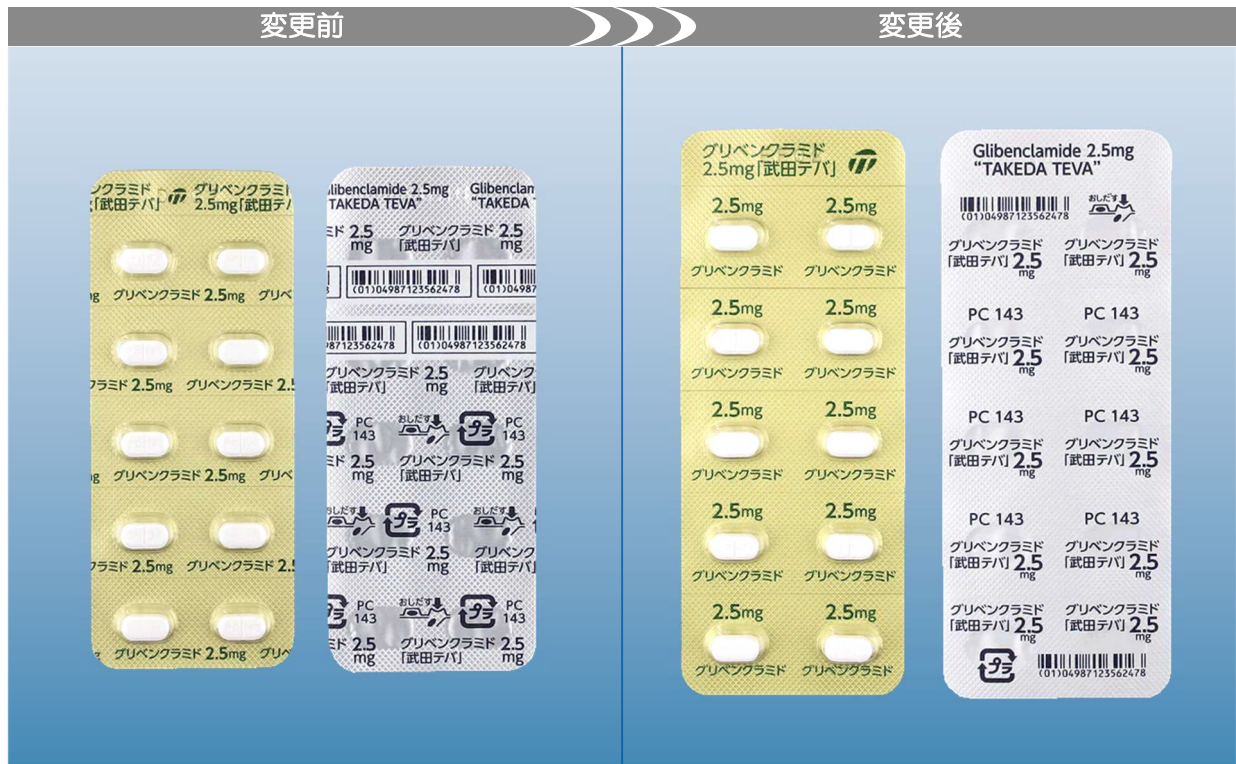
変更前

変更後

ンクラミド グリベンクラミド
武田テバ」 2.5mg「武田テバ」

g グリベンクラミド 2.5mg グリベ

ラミド 2.5mg グリベンクラミド 2.5

グリベンクラミド 2.5mg

ラミド 2.5mg グリベンクラミド

グリベンクラミド 2.5mg

Glibenclamide 2.5mg "TAKEDA TEVA"
Glibencla "TAKEDA

2.5 mg グリベンクラミド「武田テバ」 2.5 mg

(01)04987123562478 (01)04987

987123562478 (01)04987123562478

グリベンクラミド「武田テバ」 2.5 mg グリベンクラミド「武田テバ」

PC 143 おしだす PC 143

2.5 mg グリベンクラミド「武田テバ」 2.5 mg

おしだす PC 143

グリベンクラミド「武田テバ」 2.5 mg グリベンクラミド「武田テバ」

PC 143 おしだす PC 143

2.5 mg グリベンクラミド「武田テバ」 2.5 mg

グリベンクラミド
2.5mg「武田テバ」

2.5mg 2.5mg
グリベンクラミド グリベンクラミド

2.5mg 2.5mg
グリベンクラミド グリベンクラミド

2.5mg 2.5mg
グリベンクラミド グリベンクラミド

2.5mg 2.5mg
グリベンクラミド グリベンクラミド

2.5mg 2.5mg
グリベンクラミド グリベンクラミド

Glibenclamide 2.5mg
"TAKEDA TEVA"

(01)04987123562478 おしだす

グリベンクラミド「武田テバ」 2.5 mg グリベンクラミド「武田テバ」 2.5 mg

PC 143 PC 143

グリベンクラミド「武田テバ」 2.5 mg グリベンクラミド「武田テバ」 2.5 mg

PC 143 PC 143

グリベンクラミド「武田テバ」 2.5 mg グリベンクラミド「武田テバ」 2.5 mg

PC 143 PC 143

グリベンクラミド「武田テバ」 2.5 mg グリベンクラミド「武田テバ」 2.5 mg

グリベンクラミド「武田テバ」 2.5 mg グリベンクラミド「武田テバ」 2.5 mg

(01)04987123562478